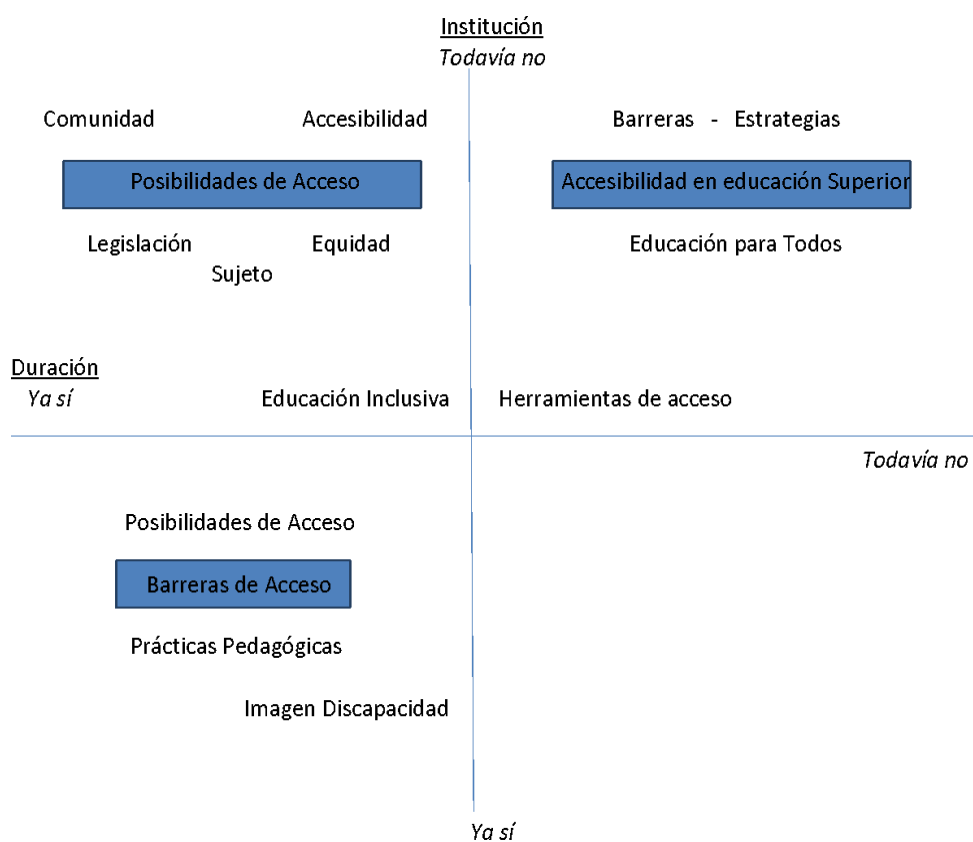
Institución
Todavía no

Comunidad

Accesibilidad

Barreras - Estrategias

Posibilidades de Acceso

Accesibilidad en educación Superior

Legislación

Equidad

Sujeto

Educación para Todos

Duración
Ya sí

Educación Inclusiva

Herramientas de acceso

Todavía no

Posibilidades de Acceso

Barreras de Acceso

Prácticas Pedagógicas

Imagen Discapacidad

Ya sí